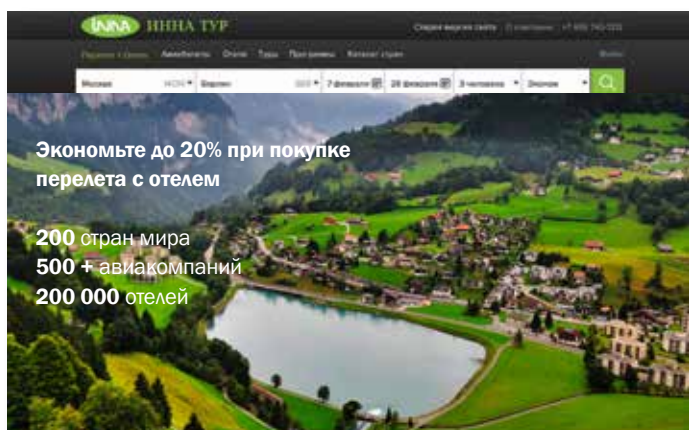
INNA ИННА ТУР

Старая версия сайта О компании +7 495 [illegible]

Перелет + Отель Авиабилеты Отели Туры Программы Каталог стран Войти

Москва MOW Берлин BER 7 февраля 28 февраля 3 человека Эконом

Экономьте до 20% при покупке перелета с отелем

200 стран мира
500 + авиакомпаний
200 000 отелей